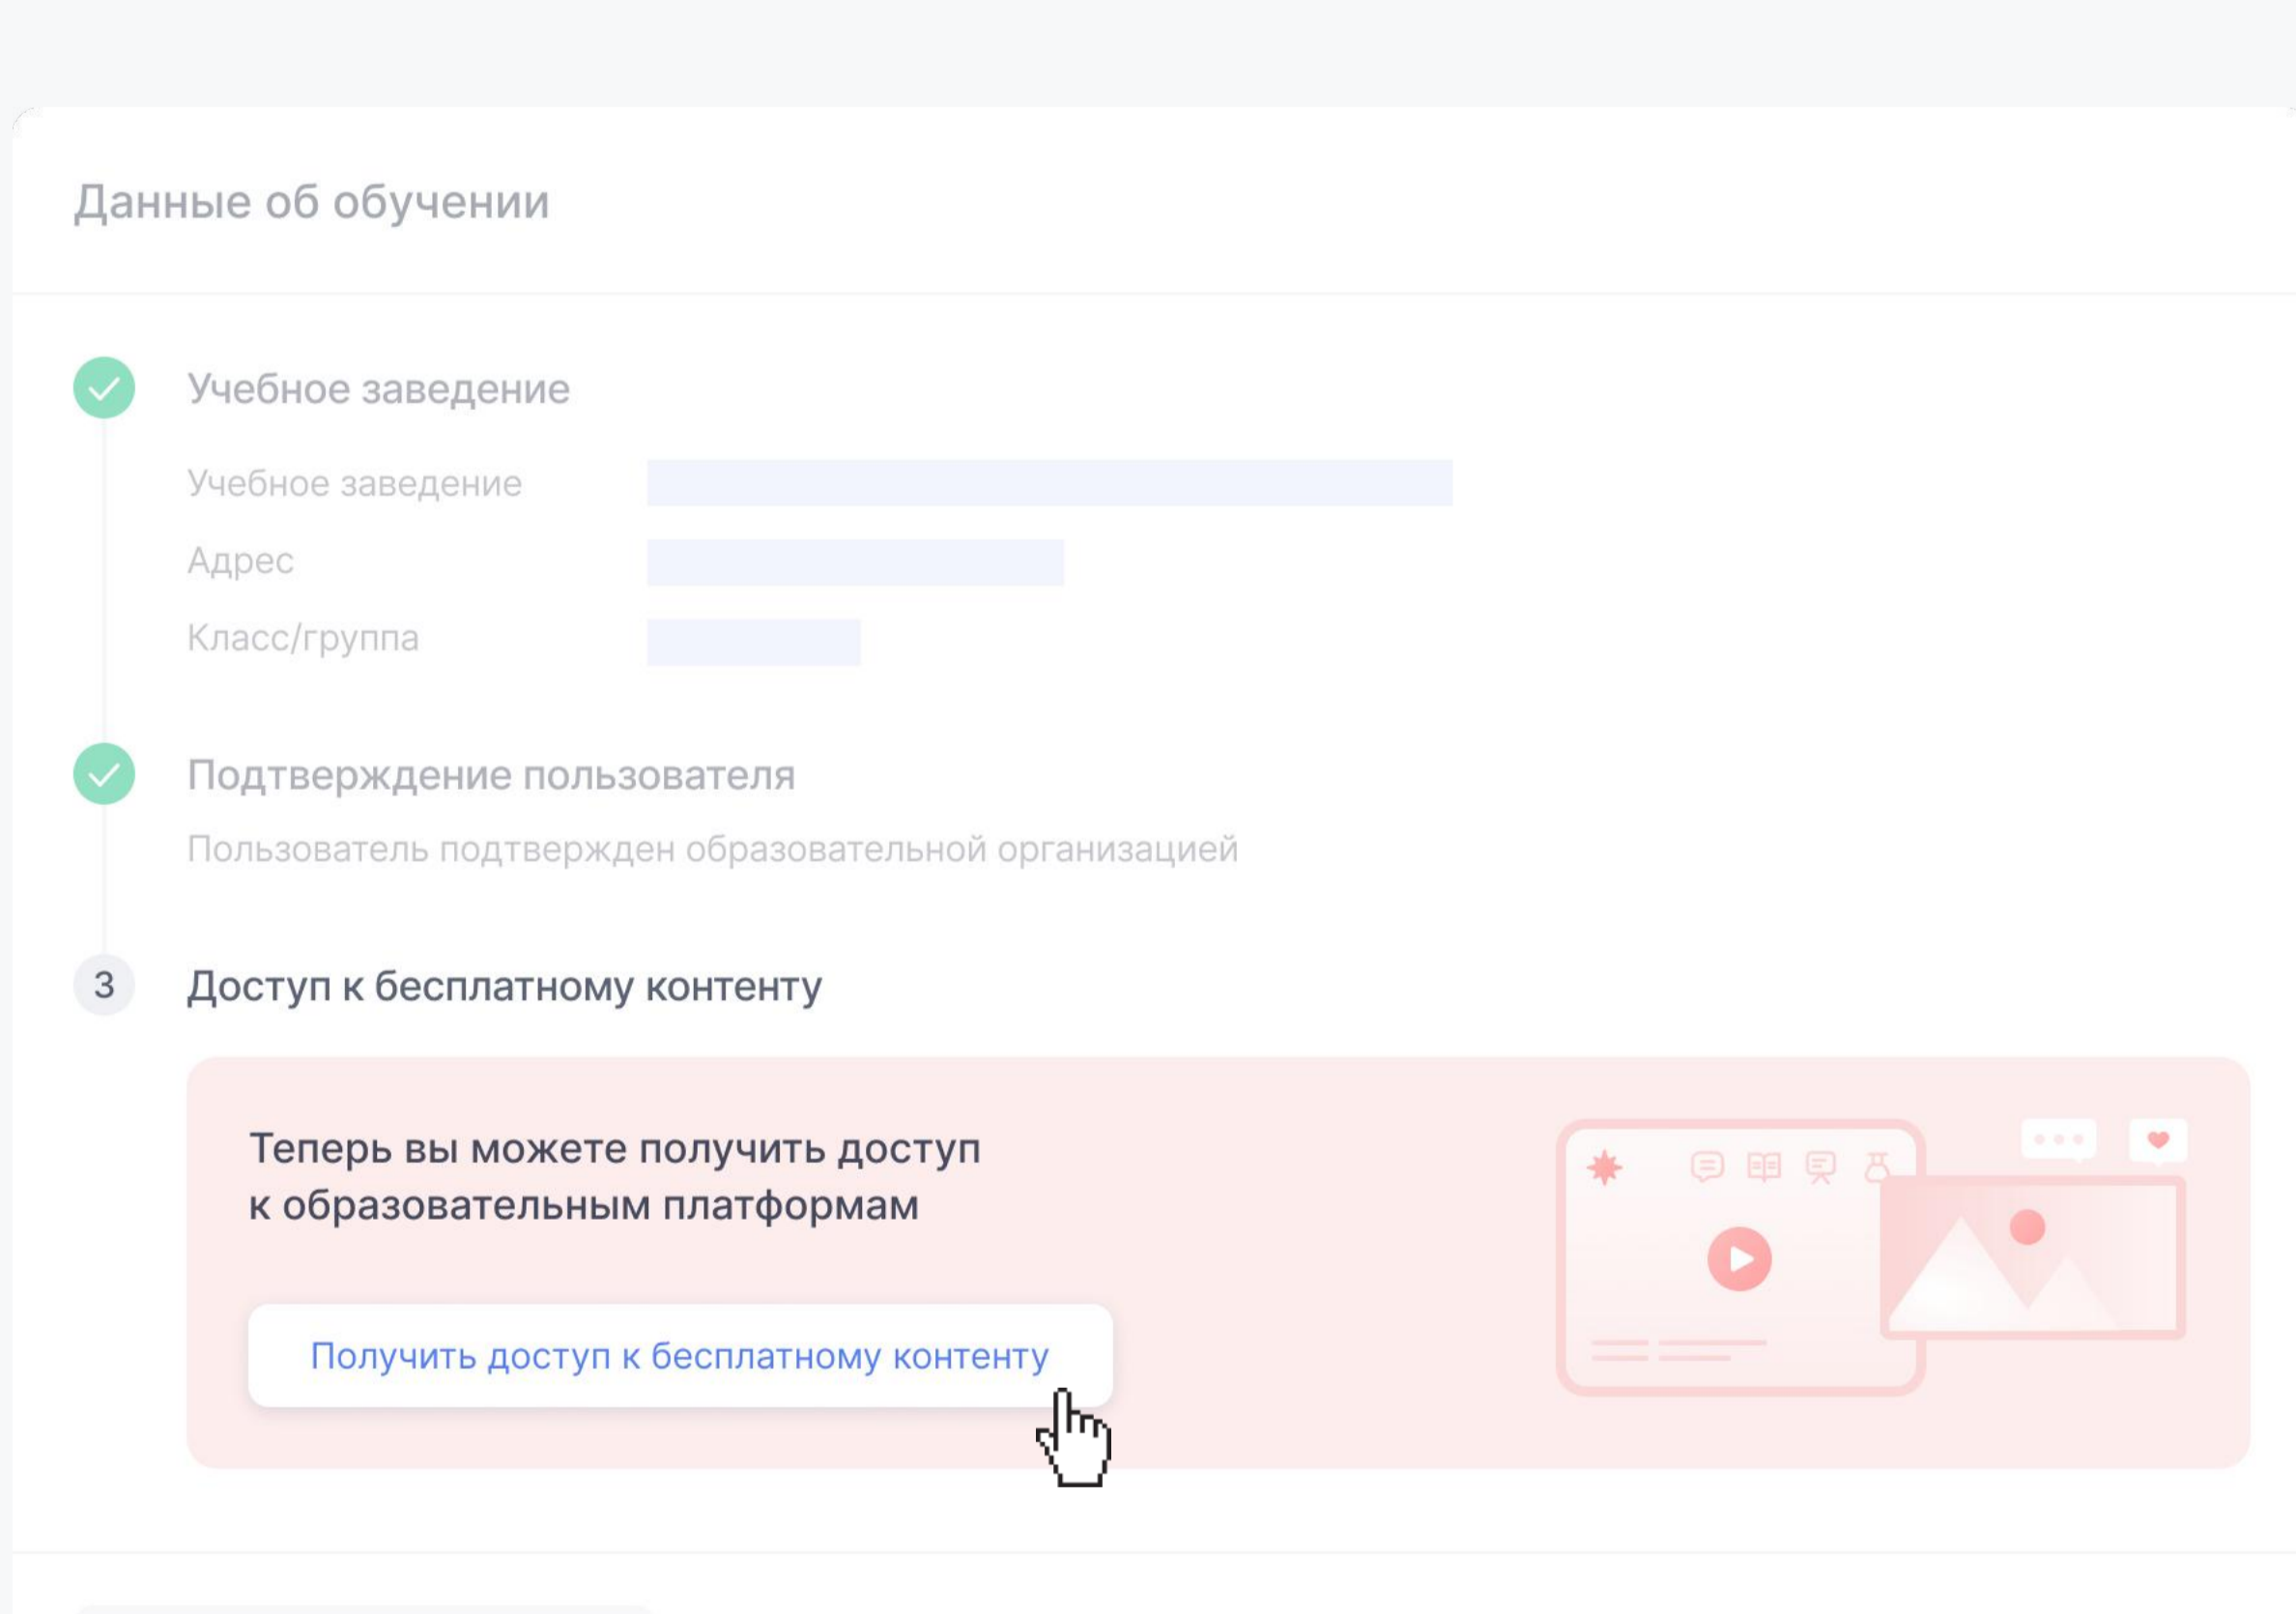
Данные об обучении

Учебное заведение

Учебное заведение

Адрес

Класс/группа

Подтверждение пользователя

Пользователь подтвержден образовательной организацией

3

Доступ к бесплатному контенту

Теперь вы можете получить доступ к образовательным платформам

Получить доступ к бесплатному контенту